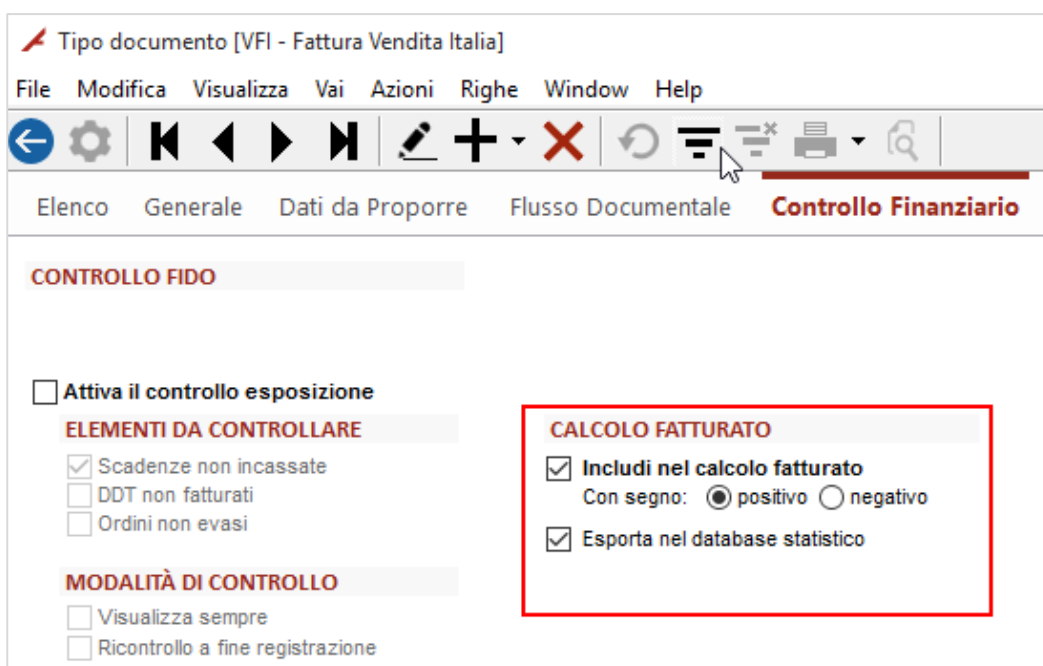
Tipo documento [VFI - Fattura Vendita Italia]

File Modifica Visualizza Vai Azioni Righe Window Help

Elenco Generale Dati da Proporre Flusso Documentale Controllo Finanziario

CONTROLLO FIDO

Attiva il controllo esposizione

ELEMENTI DA CONTROLLARE

Scadenze non incassate
DDT non fatturati
Ordini non evasi

MODALITÀ DI CONTROLLO

Visualizza sempre
Ricontrollo a fine registrazione

CALCOLO FATTURATO

Includi nel calcolo fatturato
Con segno: positivo negativo

Esporta nel database statistico